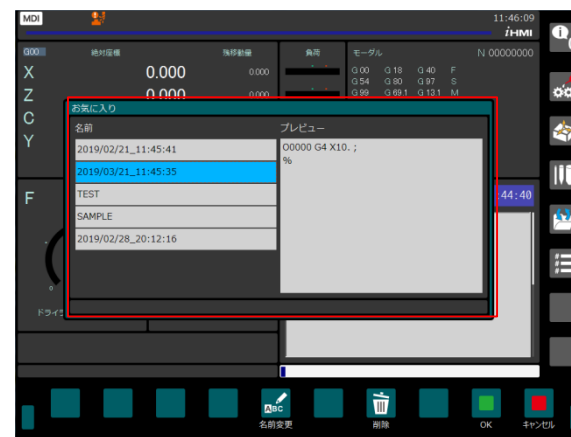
MDI

11:46:09
iHMI

G00 絶対座標 残移動量 負荷 モーダル N 00000000

X 0.000 0.000
Z 0.000 0.000
C
Y

G 00 G 18 G 40 F
G 54 G 80 G 97 S
G 99 G 69.1 G 13.1 M

お気に入り

名前

2019/02/21_11:45:41
2019/03/21_11:45:35
TEST
SAMPLE
2019/02/28_20:12:16

プレビュー

O0000 G4 X10. ;
%

F

ドライ

44:40

名前変更

削除

OK

キャンセル